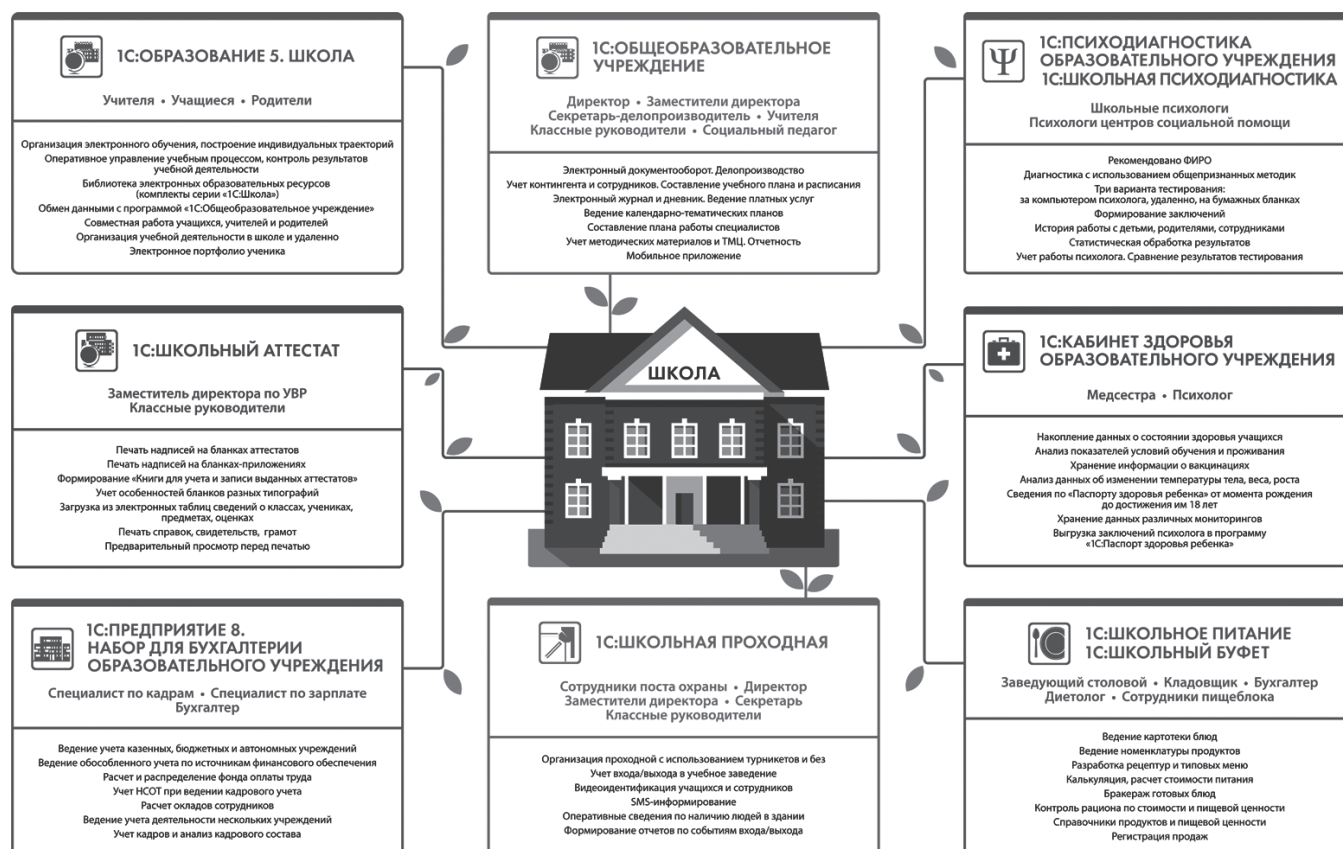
1С:ОБРАЗОВАНИЕ 5. ШКОЛА

Учителя • Учащиеся • Родители

Организация электронного обучения, построение индивидуальных траекторий
Оперативное управление учебным процессом, контроль результатов учебной деятельности
Библиотека электронных образовательных ресурсов (комплекты серии «1С:Школа»)
Обмен данными с программой «1С:Общеобразовательное учреждение»
Совместная работа учащихся, учителей и родителей
Организация учебной деятельности в школе и удаленно
Электронное портфолио ученика

1С:ОБЩЕОБРАЗОВАТЕЛЬНОЕ УЧРЕЖДЕНИЕ

Директор • Заместители директора
Секретарь-делопроизводитель • Учителя
Классные руководители • Социальный педагог

Электронный документооборот. Делопроизводство
Учет контингента и сотрудников. Составление учебного плана и расписания
Электронный журнал и дневник. Ведение платных услуг
Ведение календарно-тематических планов
Составление плана работы специалистов
Учет методических материалов и ТМЦ. Отчетность
Мобильное приложение

1С:ПСИХОДИАГНОСТИКА ОБРАЗОВАТЕЛЬНОГО УЧРЕЖДЕНИЯ
1С:ШКОЛЬНАЯ ПСИХОДИАГНОСТИКА

Школьные психологи
Психологи центров социальной помощи

Рекомендовано ФИРО
Диагностика с использованием общепризнанных методик
Три варианта тестирования: за компьютером психолога, удаленно, на бумажных бланках
Формирование заключений
История работы с детьми, родителями, сотрудниками
Статистическая обработка результатов
Учет работы психолога. Сравнение результатов тестирования

1С:ШКОЛЬНЫЙ АТТЕСТАТ

Заместитель директора по УВР
Классные руководители

Печать надписей на бланках аттестатов
Печать надписей на бланках-приложениях
Формирование «Книги для учета и записи выданных аттестатов»
Учет особенностей бланков разных типографий
Загрузка из электронных таблиц сведений о классах, учениках, предметах, оценках
Печать справок, свидетельств, грамот
Предварительный просмотр перед печатью

ШКОЛА

1С:КАБИНЕТ ЗДОРОВЬЯ ОБРАЗОВАТЕЛЬНОГО УЧРЕЖДЕНИЯ

Медсестра • Психолог

Накопление данных о состоянии здоровья учащихся
Анализ показателей условий обучения и проживания
Хранение информации о вакцинациях
Анализ данных об изменении температуры тела, веса, роста
Сведения по «Паспорту здоровья ребенка» от момента рождения до достижения им 18 лет
Хранение данных различных мониторингов
Выгрузка заключений психолога в программу «1С:Паспорт здоровья ребенка»

1С:ПРЕДПРИЯТИЕ 8. НАБОР ДЛЯ БУХГАЛТЕРИИ ОБРАЗОВАТЕЛЬНОГО УЧРЕЖДЕНИЯ

Специалист по кадрам • Специалист по зарплате
Бухгалтер

Ведение учета казенных, бюджетных и автономных учреждений
Ведение обособленного учета по источникам финансового обеспечения
Расчет и распределение фонда оплаты труда
Учет НСОТ при ведении кадрового учета
Расчет окладов сотрудников
Ведение учета деятельности нескольких учреждений
Учет кадров и анализ кадрового состава

1С:ШКОЛЬНАЯ ПРОХОДНАЯ

Сотрудники поста охраны • Директор
Заместители директора • Секретарь
Классные руководители

Организация проходной с использованием турникетов и без
Учет входа/выхода в учебное заведение
Видеоидентификация учащихся и сотрудников
SMS-информирование
Оперативные сведения по наличию людей в здании
Формирование отчетов по событиям входа/выхода

1С:ШКОЛЬНОЕ ПИТАНИЕ
1С:ШКОЛЬНЫЙ БУФЕТ

Заведующий столовой • Кладовщик • Бухгалтер
Диетолог • Сотрудники пищеблока

Ведение картотеки блюд
Ведение номенклатуры продуктов
Разработка рецептур и типовых меню
Калькуляция, расчет стоимости питания
Бракераж готовых блюд
Контроль рациона по стоимости и пищевой ценности
Справочники продуктов и пищевой ценности
Регистрация продаж